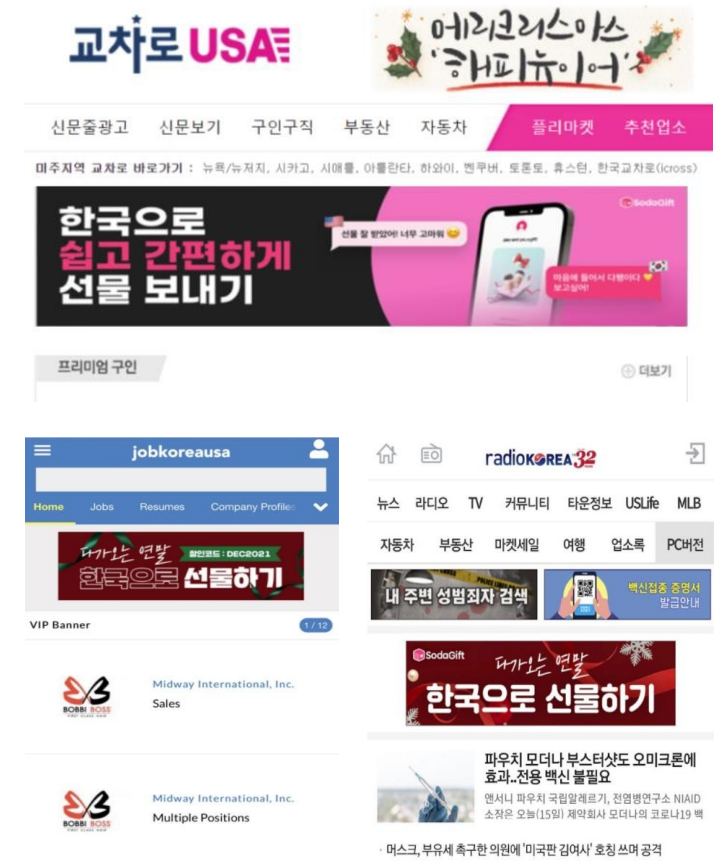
교차로 USA

메리크리스마스
'해피뉴이어'

신문줄광고 신문보기 구인구직 부동산 자동차 플리마켓 추천업소

미주지역 교차로 바로가기 : 뉴욕/뉴저지, 시카고, 시애틀, 아틀란타, 하와이, 벤쿠버, 토론토, 휴스턴, 한국교차로(icross)

한국으로
쉽고 간편하게
선물 보내기

SodaGift

선물 잘 받았어! 너무 고마워

마음에 들어서 다행이다 보고싶어!

프리미엄 구인

더보기

jobkoreausa

Home Jobs Resumes Company Profiles

다가오는 연말 할인코드 : DEC2021
한국으로 선물하기

VIP Banner

1 / 12

BOBBI BOSS

Midway International, Inc.
Sales

BOBBI BOSS

Midway International, Inc.
Multiple Positions

radioKOREA 32

뉴스 라디오 TV 커뮤니티 타운정보 USLife MLB

자동차 부동산 마켓세일 여행 업소록 PC버전

내 주변 성범죄자 검색

백신접종 증명서 발급안내

SodaGift
다가오는 연말
한국으로 선물하기

파우치 모더나 부스터샷도 오미크론에 효과..전용 백신 불필요

앤서니 파우치 국립알레르기, 전염병연구소 NIAID 소장은 오늘(15일) 제약회사 모더나의 코로나19 백

· 머스크, 부유세 촉구한 의원에 '미국판 김여사' 호칭 쓰며 공격